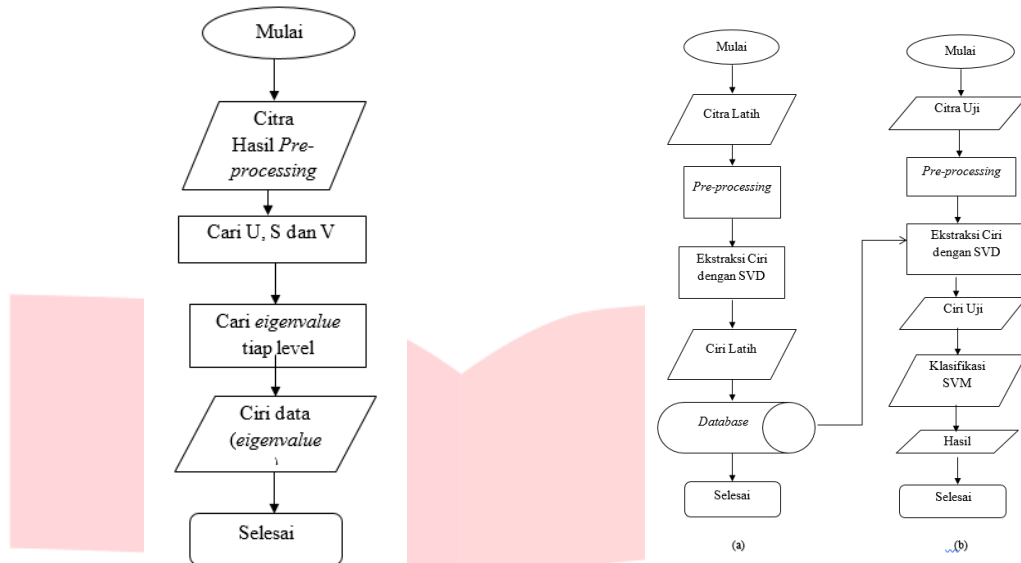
Mulai

Citra Hasil *Pre-processing*

Cari U, S dan V

Cari *eigenvalue* tiap level

Ciri data (*eigenvalue* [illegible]

Selesai

Mulai

Citra Latih

*Pre-processing*

Ekstraksi Ciri dengan SVD

Ciri Latih

*Database*

Selesai

(a)

Mulai

Citra Uji

*Pre-processing*

Ekstraksi Ciri dengan SVD

Ciri Uji

Klasifikasi SVM

Hasil

Selesai

(b)